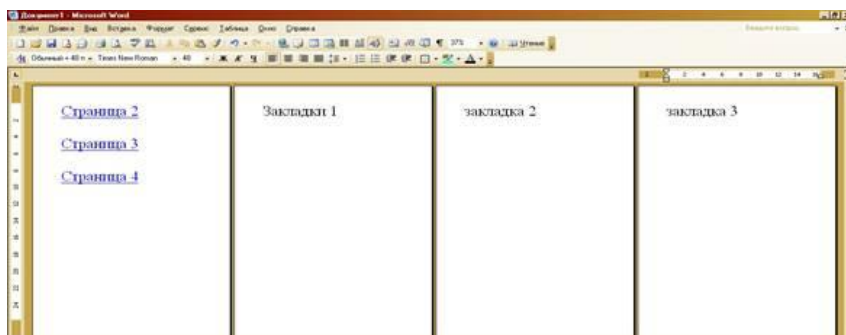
Документ1 - Microsoft Word

Файл Правка Вид Вставка Формат Сервис Таблица Окно Справка

Введите вопрос

37% Чтение

Обычный + 48 п Times New Roman 48

Страница 2

Страница 3

Страница 4

Закладки 1

закладка 2

закладка 3